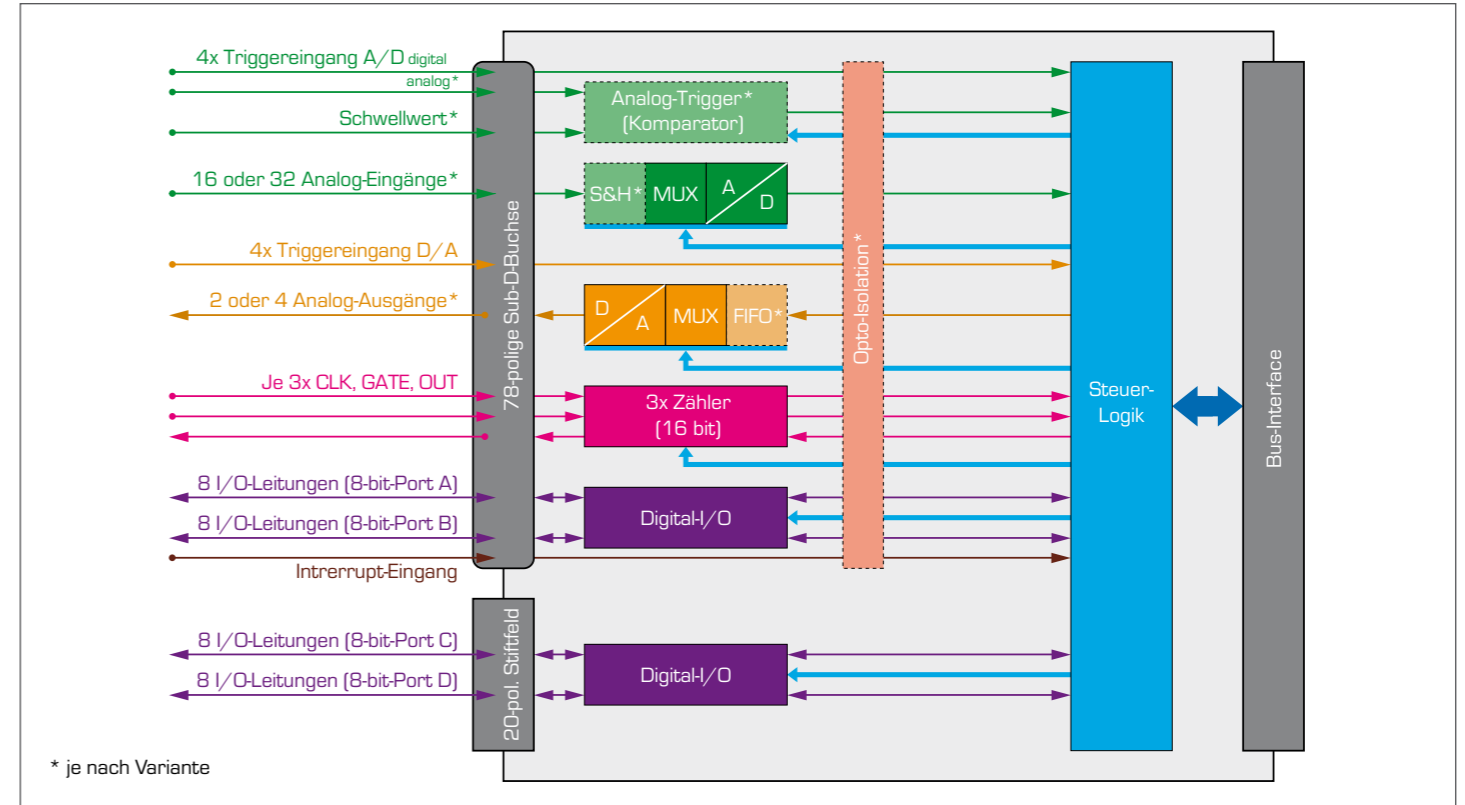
4x Triggereingang A/D digital
analog*
Schwellwert*
16 oder 32 Analog-Eingänge*
4x Triggereingang D/A
2 oder 4 Analog-Ausgänge*
Je 3x CLK, GATE, OUT
8 I/O-Leitungen (8-bit-Port A)
8 I/O-Leitungen (8-bit-Port B)
Intrerrupt-Eingang
8 I/O-Leitungen (8-bit-Port C)
8 I/O-Leitungen (8-bit-Port D)

78-polige Sub-D-Buchse

20-pol. Stiftfeld

Analog-Trigger*
(Komparator)

S&H* MUX A D

D A MUX FIFO*

3x Zähler
(16 bit)

Digital-I/O

Digital-I/O

Opto-Isolation*

Steuer-
Logik

Bus-Interface

* je nach Variante